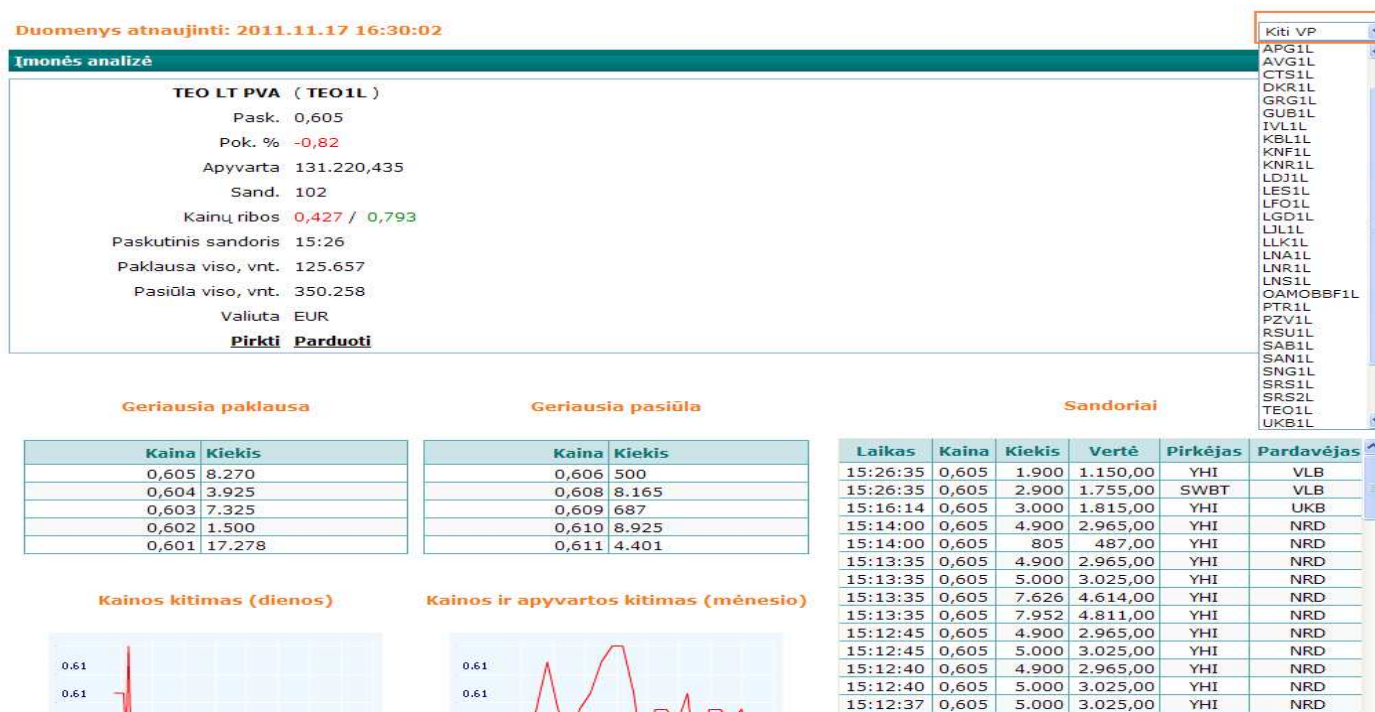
Duomenys atnaujinti: 2011.11.17 16:30:02

Kiti VP

APG1L
AVG1L
CTS1L
DKR1L
GRG1L
GUB1L
IVL1L
KBL1L
KNF1L
KNR1L
LDJ1L
LES1L
LFO1L
LGD1L
LJL1L
LLK1L
LNA1L
LNR1L
LNS1L
OAMOBBF1L
PTR1L
PZV1L
RSU1L
SAB1L
SAN1L
SNG1L
SRS1L
SRS2L
TEO1L
UKB1L

Įmonės analizė

TEO LT PVA ( TEO1L )
Pask. 0,605
Pok. % -0,82
Apyvarta 131.220,435
Sand. 102
Kainų ribos 0,427 / 0,793
Paskutinis sandoris 15:26
Paklausa viso, vnt. 125.657
Pasiūla viso, vnt. 350.258
Valiuta EUR
Pirkti Parduoti

Geriausia paklausa

| Kaina | Kiekis |
|---|---|
| 0,605 | 8.270 |
| 0,604 | 3.925 |
| 0,603 | 7.325 |
| 0,602 | 1.500 |
| 0,601 | 17.278 |

Geriausia pasiūla

| Kaina | Kiekis |
|---|---|
| 0,606 | 500 |
| 0,608 | 8.165 |
| 0,609 | 687 |
| 0,610 | 8.925 |
| 0,611 | 4.401 |

Sandoriai

| Laikas | Kaina | Kiekis | Vertė | Pirkėjas | Pardavėjas |
|---|---|---|---|---|---|
| 15:26:35 | 0,605 | 1.900 | 1.150,00 | YHI | VLB |
| 15:26:35 | 0,605 | 2.900 | 1.755,00 | SWBT | VLB |
| 15:16:14 | 0,605 | 3.000 | 1.815,00 | YHI | UKB |
| 15:14:00 | 0,605 | 4.900 | 2.965,00 | YHI | NRD |
| 15:14:00 | 0,605 | 805 | 487,00 | YHI | NRD |
| 15:13:35 | 0,605 | 4.900 | 2.965,00 | YHI | NRD |
| 15:13:35 | 0,605 | 5.000 | 3.025,00 | YHI | NRD |
| 15:13:35 | 0,605 | 7.626 | 4.614,00 | YHI | NRD |
| 15:13:35 | 0,605 | 7.952 | 4.811,00 | YHI | NRD |
| 15:12:45 | 0,605 | 4.900 | 2.965,00 | YHI | NRD |
| 15:12:45 | 0,605 | 5.000 | 3.025,00 | YHI | NRD |
| 15:12:40 | 0,605 | 4.900 | 2.965,00 | YHI | NRD |
| 15:12:40 | 0,605 | 5.000 | 3.025,00 | YHI | NRD |
| 15:12:37 | 0,605 | 5.000 | 3.025,00 | YHI | NRD |

Kainos kitimas (dienos)

0.61
0.61

Kainos ir apyvartos kitimas (mėnesio)

0.61
0.61